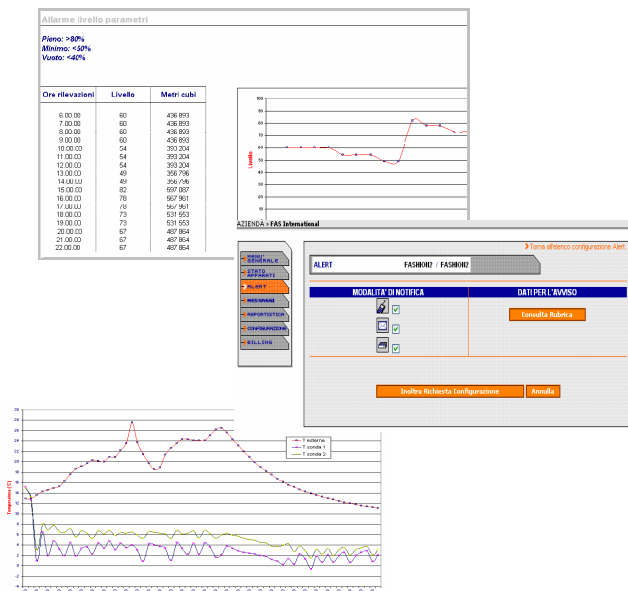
Allarme livello parametri

Pieno: >80%
Minimo: <50%
Vuoto: <40%

| Ore rilevazioni | Livello | Metri cubi |
|---|---|---|
| 5.00.00 | 60 | 436 893 |
| 7.00.00 | 60 | 436 893 |
| 8.00.00 | 60 | 436 893 |
| 9.00.00 | 60 | 436 893 |
| 10.00.00 | 54 | 393 204 |
| 11.00.00 | 54 | 393 204 |
| 12.00.00 | 54 | 393 204 |
| 13.00.00 | 49 | 356 796 |
| 14.00.00 | 49 | 356 796 |
| 15.00.00 | 82 | 597 087 |
| 16.00.00 | 78 | 567 961 |
| 17.00.00 | 78 | 567 961 |
| 18.00.00 | 73 | 531 553 |
| 19.00.00 | 73 | 531 553 |
| 20.00.00 | 67 | 487 864 |
| 21.00.00 | 67 | 487 864 |
| 22.00.00 | 67 | 487 864 |

Livello
100 90 80 70 60 50 40 30 20 10 0

AZIENDA > FAS International

Torna all'elenco configurazione Alert

MENU' GENERALE
STATO APPARATI
ALERT
MESSAGGI
REPORTISTICA
CONFIGURAZIONE
BILLING

ALERT FASHION2 / FASHION2

MODALITA' DI NOTIFICA
DATI PER L'AVVISO
Consulta Rubrica

Inoltra Richiesta Configurazione
Annulla

T esterna
T sonda 1
T sonda 2

Temperatura (C)
28 26 24 22 20 18 16 14 12 10 8 6 4 2 0 -2 -4